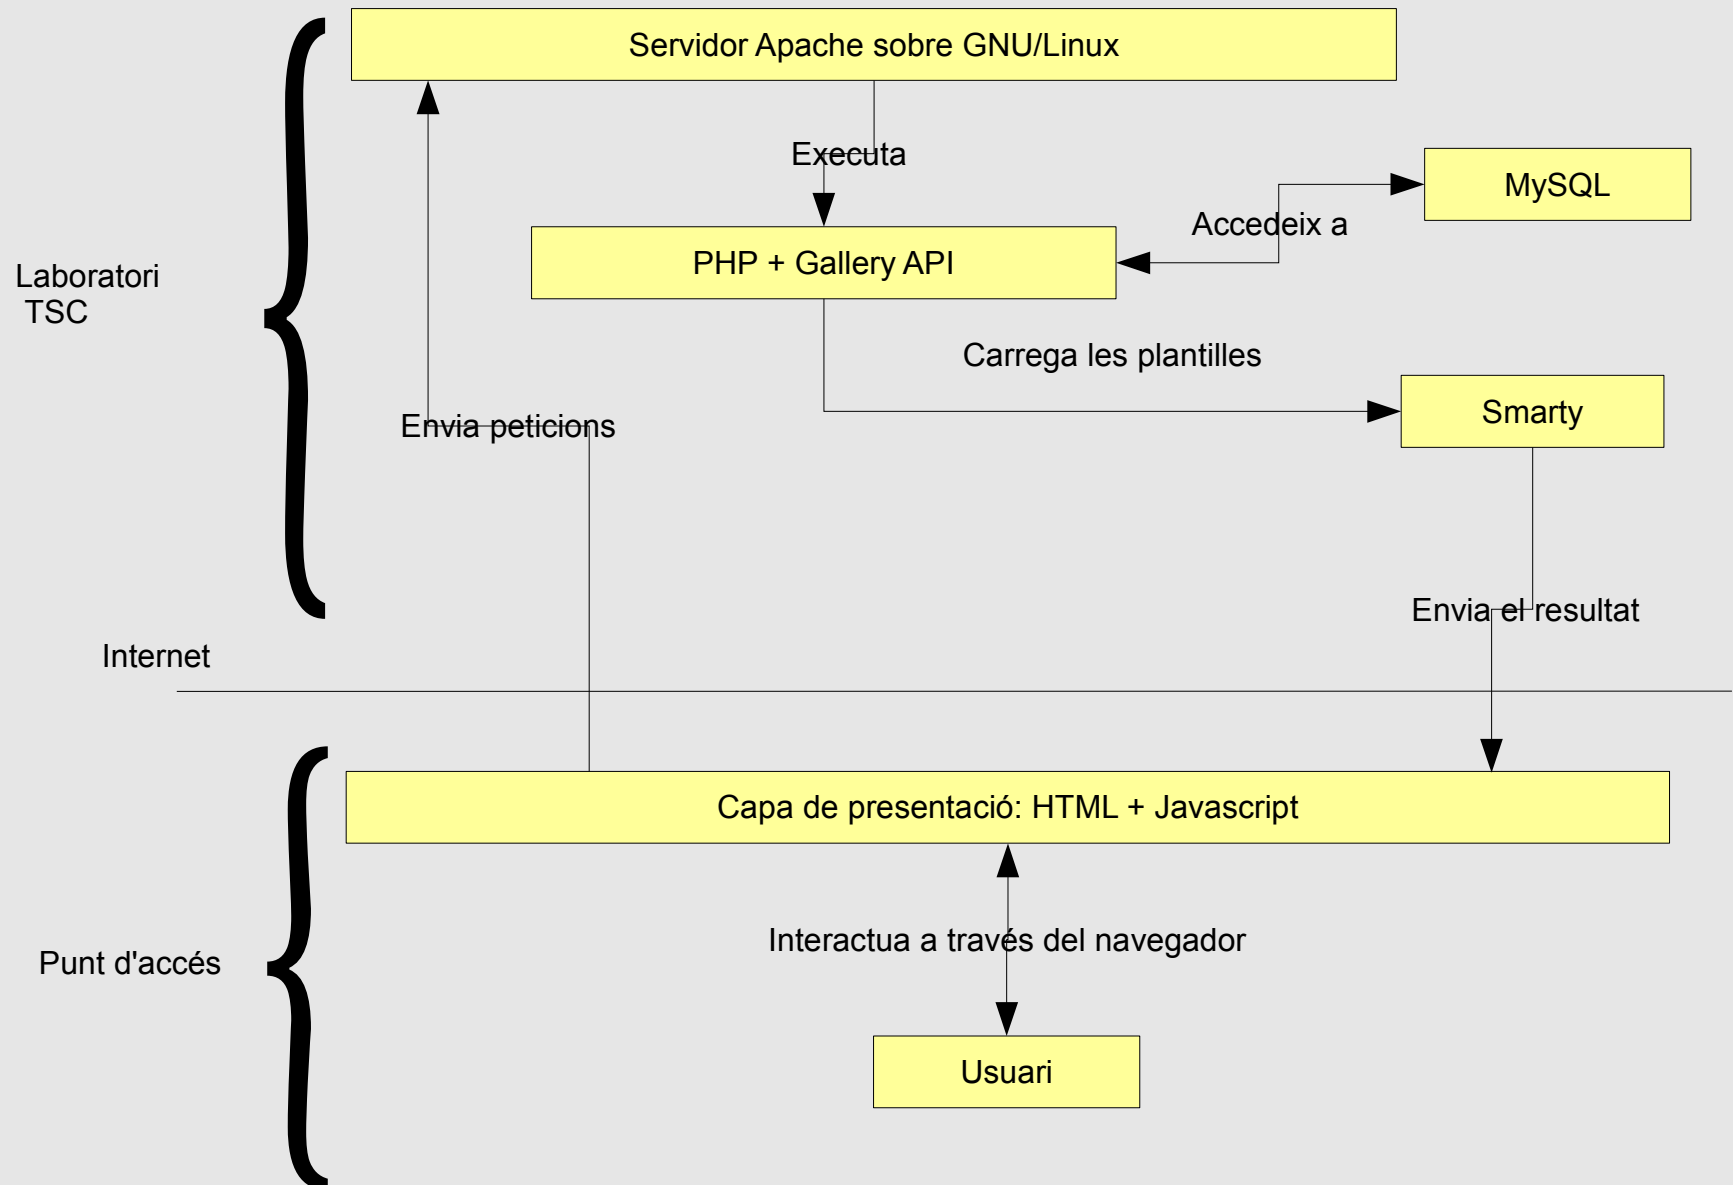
Servidor Apache sobre GNU/Linux

Executa

MySQL

Accedeix a

PHP + Gallery API

Laboratori TSC

Carrega les plantilles

Smarty

Envia peticions

Envia el resultat

Internet

Capa de presentació: HTML + Javascript

Interactua a través del navegador

Punt d'accés

Usuari